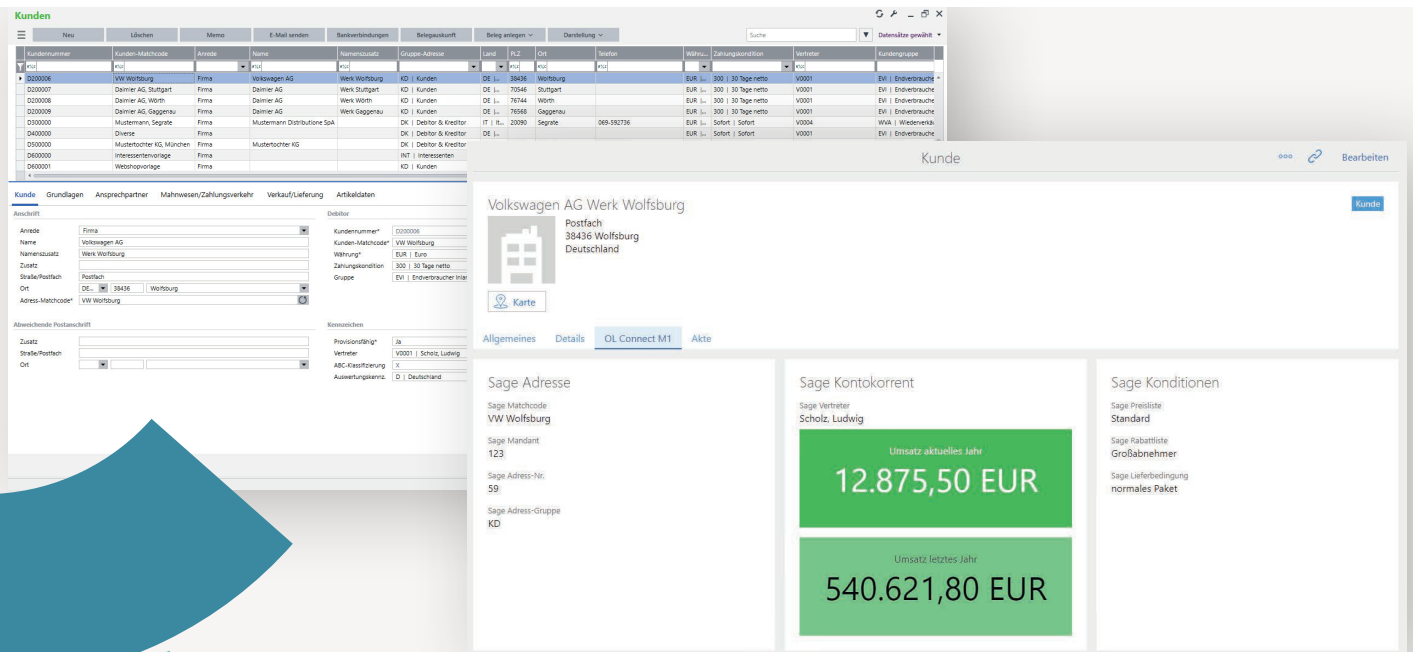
Kunden

Neu | Löschen | Memo | E-Mail senden | Bankverbindungen | Belegauskunft | Beleg anlegen | Darstellung | Suche | Datensätze gewählt

| Kundennummer | Kunden-Matchcode | Anrede | Name | Namenszusatz | Gruppe-Adresse | Land | PLZ | Ort | Telefon | Währu... | Zahlungskondition | Vertreter | Kundengruppe |
|---|---|---|---|---|---|---|---|---|---|---|---|---|---|
| D200006 | VW Wolfsburg | Firma | Volkswagen AG | Werk Wolfsburg | KD \| Kunden | DE \| ... | 38436 | Wolfsburg | | EUR \| ... | 300 \| 30 Tage netto | V0001 | EVI \| Endverbrauche |
| D200007 | Daimler AG, Stuttgart | Firma | Daimler AG | Werk Stuttgart | KD \| Kunden | DE \| ... | 70546 | Stuttgart | | EUR \| ... | 300 \| 30 Tage netto | V0001 | EVI \| Endverbrauche |
| D200008 | Daimler AG, Wörth | Firma | Daimler AG | Werk Wörth | KD \| Kunden | DE \| ... | 76744 | Wörth | | EUR \| ... | 300 \| 30 Tage netto | V0001 | EVI \| Endverbrauche |
| D200009 | Daimler AG, Gaggenau | Firma | Daimler AG | Werk Gaggenau | KD \| Kunden | DE \| ... | 76568 | Gaggenau | | EUR \| ... | 300 \| 30 Tage netto | V0001 | EVI \| Endverbrauche |
| D300000 | Mustermann, Segrate | Firma | Mustermann Distributione SpA | | DK \| Debitor & Kreditor | IT \| It... | 20090 | Segrate | 069-592736 | EUR \| ... | Sofort \| Sofort | V0004 | WVA \| Wiederverkäu |
| D400000 | Diverse | Firma | | | DK \| Debitor & Kreditor | DE \| ... | | | | EUR \| ... | Sofort \| Sofort | V0001 | EVI \| Endverbrauche |
| D500000 | Mustertochter KG, München | Firma | Mustertochter KG | | DK \| Debitor & Kreditor | | | | | | | | |
| D600000 | Interessentenvorlage | Firma | | | INT \| Interessenten | | | | | | | | |
| D600001 | Webshopvorlage | Firma | | | KD \| Kunden | | | | | | | | |

Kunde | Grundlagen | Ansprechpartner | Mahnwesen/Zahlungsverkehr | Verkauf/Lieferung | Artikeldaten

Anschrift
Anrede: Firma
Name: Volkswagen AG
Namenszusatz: Werk Wolfsburg
Zusatz
Straße/Postfach: Postfach
Ort: DE... 38436 Wolfsburg
Adress-Matchcode*: VW Wolfsburg

Debitor
Kundennummer*: D200006
Kunden-Matchcode*: VW Wolfsburg
Währung*: EUR | Euro
Zahlungskondition: 300 | 30 Tage netto
Gruppe: EVI | Endverbraucher Inlar

Abweichende Postanschrift
Zusatz
Straße/Postfach
Ort

Kennzeichen
Provisionsfähig*: Ja
Vertreter: V0001 | Scholz, Ludwig
ABC-Klassifizierung: X
Auswertungskennz.: D | Deutschland

Kunde

Bearbeiten

Volkswagen AG Werk Wolfsburg
Postfach
38436 Wolfsburg
Deutschland

Kunde

Karte

Allgemeines | Details | OL Connect M1 | Akte

Sage Adresse
Sage Matchcode
VW Wolfsburg
Sage Mandant
123
Sage Adress-Nr.
59
Sage Adress-Gruppe
KD

Sage Kontokorrent
Sage Vertreter
Scholz, Ludwig
Umsatz aktuelles Jahr
12.875,50 EUR
Umsatz letztes Jahr
540.621,80 EUR

Sage Konditionen
Sage Preisliste
Standard
Sage Rabattliste
Großabnehmer
Sage Lieferbedingung
normales Paket